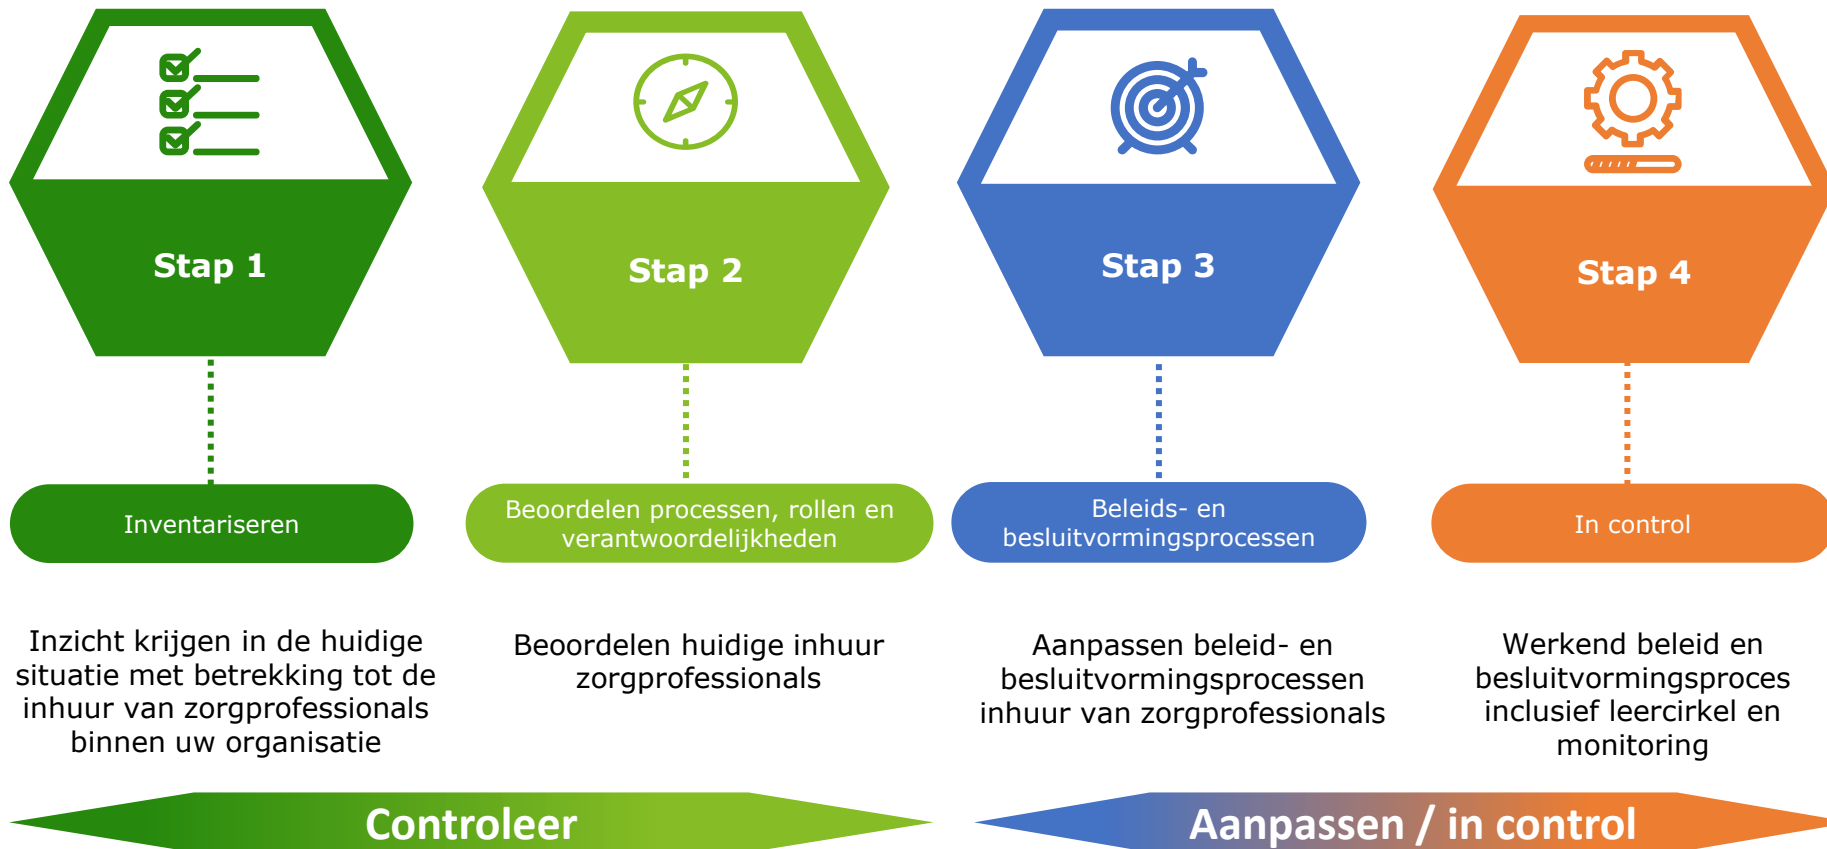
Stap 1

Inventariseren

Inzicht krijgen in de huidige situatie met betrekking tot de inhuur van zorgprofessionals binnen uw organisatie

Stap 2

Beoordelen processen, rollen en verantwoordelijkheden

Beoordelen huidige inhuur zorgprofessionals

Stap 3

Beleids- en besluitvormingsprocessen

Aanpassen beleid- en besluitvormingsprocessen inhuur van zorgprofessionals

Stap 4

In control

Werkend beleid en besluitvormingsproces inclusief leercirkel en monitoring

Controleer

Aanpassen / in control